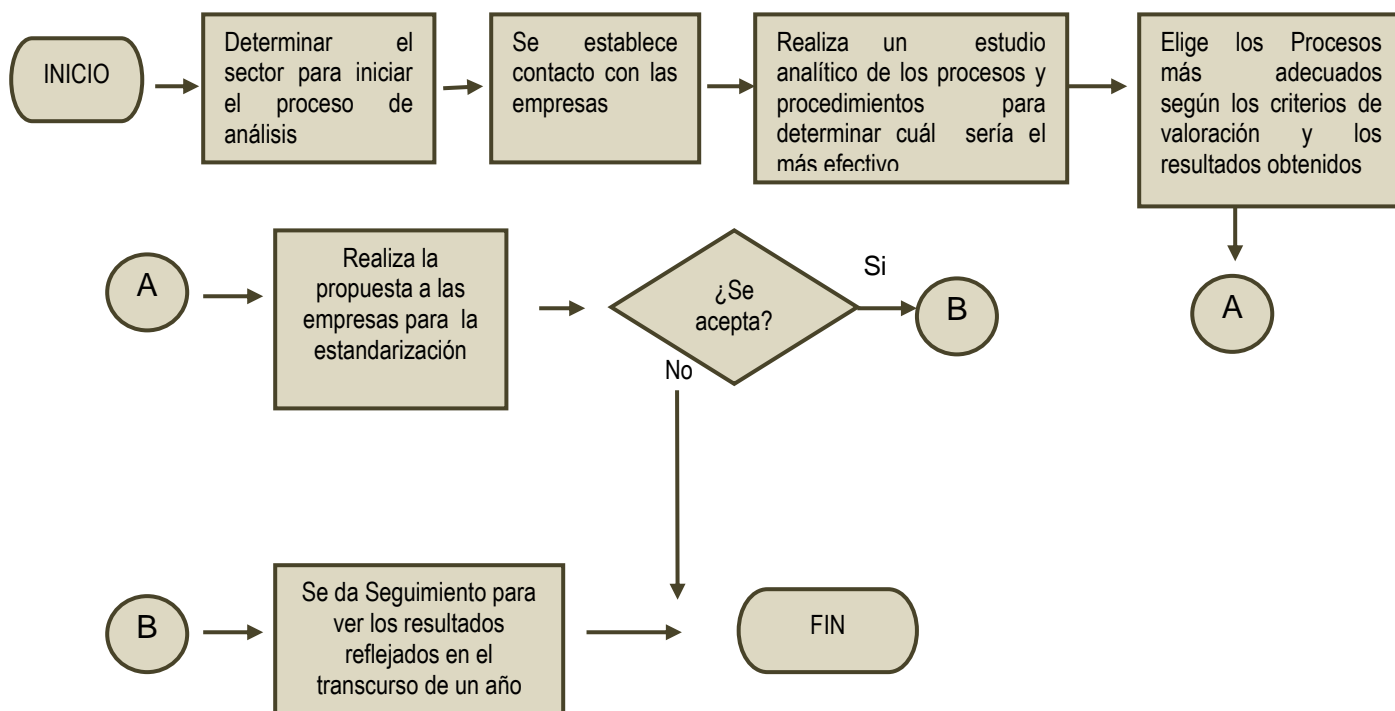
INICIO

Determinar el sector para iniciar el proceso de análisis

Se establece contacto con las empresas

Realiza un estudio analítico de los procesos y procedimientos para determinar cuál sería el más efectivo

Elige los Procesos más adecuados según los criterios de valoración y los resultados obtenidos

A

A

Realiza la propuesta a las empresas para la estandarización

¿Se acepta?

Si

B

No

B

Se da Seguimiento para ver los resultados reflejados en el transcurso de un año

FIN